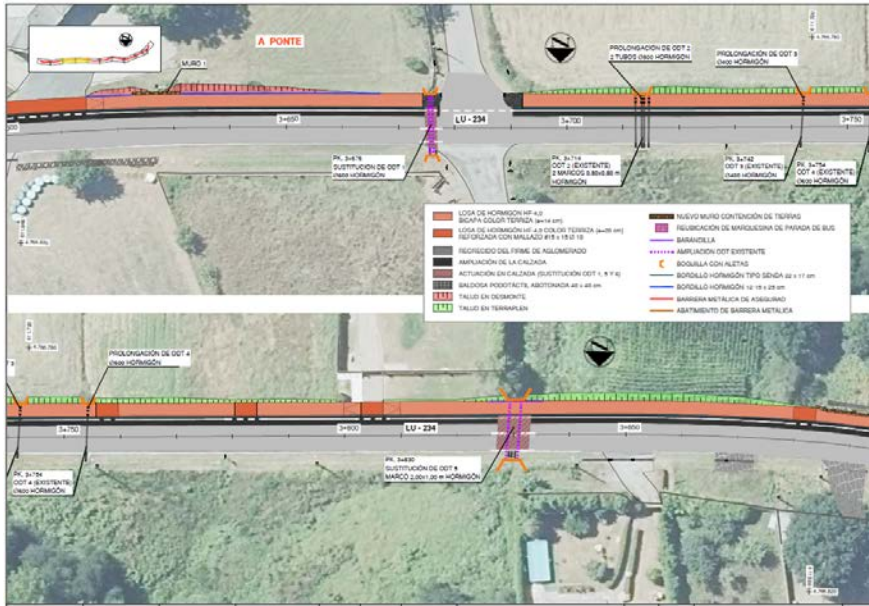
A PONTE

MURO 1

PROLONGACIÓN DE ODT 2 2 TUBOS Ø600 HORMIGÓN

PROLONGACIÓN DE ODT 3 Ø600 HORMIGÓN

3+650

LU - 234

3+700

3+750

PK. 3+676 SUSTITUCIÓN DE ODT 1 Ø600 HORMIGÓN

PK. 3+714 ODT 2 (EXISTENTE) 2 MARCOS 0.80x0.80 m HORMIGÓN

PK. 3+742 ODT 3 (EXISTENTE) Ø400 HORMIGÓN

PK. 3+754 ODT 4 (EXISTENTE) Ø600 HORMIGÓN

LOSA DE HORMIGÓN HF-4,0 BICAPA COLOR TERRIZA (e=14 cm)

LOSA DE HORMIGÓN HF-4,0 COLOR TERRIZA (e=20 cm) REFORZADA CON MALLAZO Ø15 x 15 Ø 10

RECRECIDO DEL FIRME DE AGLOMERADO

AMPLIACIÓN DE LA CALZADA

ACTUACIÓN EN CALZADA (SUSTITUCIÓN ODT 1, 5 Y 6)

BALDOSA PODOTÁCTIL ABOTONADA 40 x 40 cm

TALUD EN DESMONTE

TALUD EN TERRAPLÉN

NUEVO MURO CONTENCIÓN DE TIERRAS

REUBICACIÓN DE MARQUESINA DE PARADA DE BUS

BARANDILLA

AMPLIACIÓN ODT EXISTENTE

BOQUILLA CON ALETAS

BORDILLO HORMIGÓN TIPO SENDA 22 x 17 cm

BORDILLO HORMIGÓN 12-15 x 25 cm

BARRERA METÁLICA DE ASEGURAO

ABATIMIENTO DE BARRERA METÁLICA

PROLONGACIÓN DE ODT 4 Ø600 HORMIGÓN

3+750

3+800

LU - 234

3+850

PK. 3+754 ODT 4 (EXISTENTE) Ø600 HORMIGÓN

PK. 3+830 SUSTITUCIÓN DE ODT 5 MARCO 2,00x1,00 m HORMIGÓN